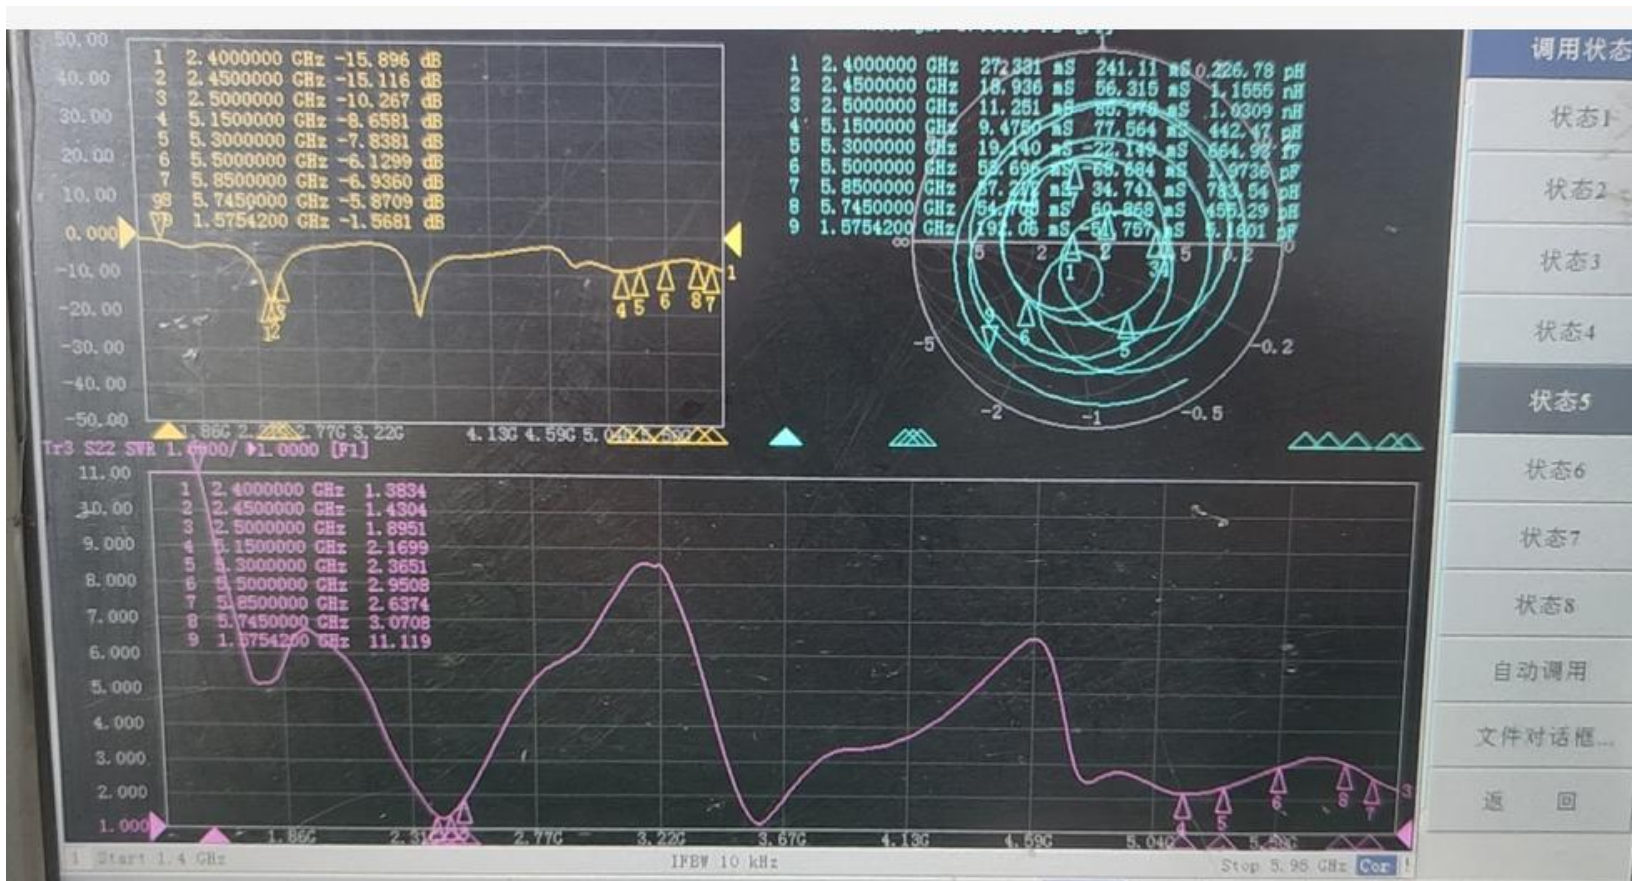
50.00
40.00
30.00
20.00
10.00
0.000
-10.00
-20.00
-30.00
-40.00
-50.00

| | | |
|---|---|---|
| 1 | 2.4000000 GHz | -15.896 dB |
| 2 | 2.4500000 GHz | -15.116 dB |
| 3 | 2.5000000 GHz | -10.267 dB |
| 4 | 5.1500000 GHz | -8.6581 dB |
| 5 | 5.3000000 GHz | -7.8381 dB |
| 6 | 5.5000000 GHz | -6.1299 dB |
| 7 | 5.8500000 GHz | -6.9360 dB |
| 98 | 5.7450000 GHz | -5.8709 dB |
| 9 | 1.5754200 GHz | -1.5681 dB |

1.86G 2.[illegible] 2.77G 3.22G 4.13G 4.59G 5.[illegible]

| | | | | |
|---|---|---|---|---|
| 1 | 2.4000000 GHz | 27.331 mS | 241.11 mS | 0.226.78 pH |
| 2 | 2.4500000 GHz | 18.936 mS | 56.315 mS | 1.1555 nH |
| 3 | 2.5000000 GHz | 11.251 mS | 55.978 mS | 1.0309 nH |
| 4 | 5.1500000 GHz | 9.4750 mS | 77.564 mS | 442.47 pH |
| 5 | 5.3000000 GHz | 19.140 mS | -22.149 mS | 564.92 fF |
| 6 | 5.5000000 GHz | 52.696 mS | 69.684 mS | 1.9736 pF |
| 7 | 5.8500000 GHz | 57.277 mS | 34.741 mS | 783.54 pH |
| 8 | 5.7450000 GHz | 54.76 mS | 60.858 mS | 455.29 pH |
| 9 | 1.5754200 GHz | 192.06 mS | -54.757 mS | 5.1601 pF |

∞ 5 2 1 0.5 0.2 0
-5 -0.2
-2 -1 -0.5

Tr3 S22 SWR 1.0000/ ▶1.0000 [F1]
11.00
10.00
9.000
8.000
7.000
6.000
5.000
4.000
3.000
2.000
1.000

| | | |
|---|---|---|
| 1 | 2.4000000 GHz | 1.3834 |
| 2 | 2.4500000 GHz | 1.4304 |
| 3 | 2.5000000 GHz | 1.8951 |
| 4 | 5.1500000 GHz | 2.1699 |
| 5 | 5.3000000 GHz | 2.3651 |
| 6 | 5.5000000 GHz | 2.9508 |
| 7 | 5.8500000 GHz | 2.6374 |
| 8 | 5.7450000 GHz | 3.0708 |
| 9 | 1.5754200 GHz | 11.119 |

1.86G 2.31G 2.77G 3.22G 3.67G 4.13G 4.59G 5.04G 5.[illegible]
1 Start 1.4 GHz IFBW 10 kHz Stop 5.95 GHz Cor

调用状态
状态1
状态2
状态3
状态4
状态5
状态6
状态7
状态8
自动调用
文件对话框...
返 回